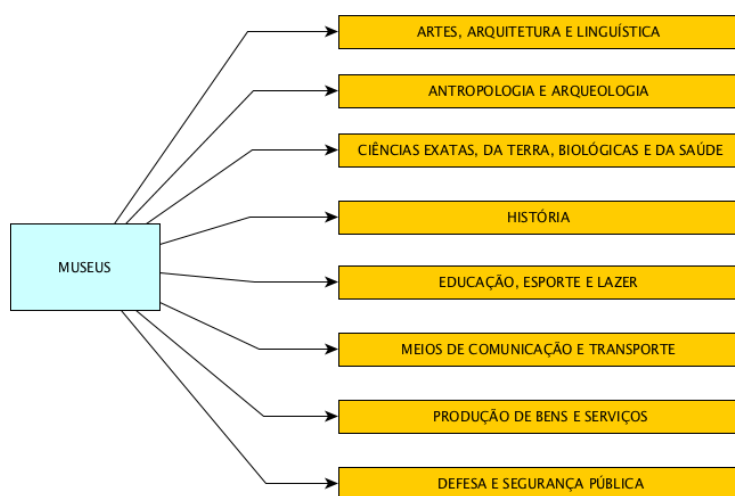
MUSEUS

ARTES, ARQUITETURA E LINGUÍSTICA

ANTROPOLOGIA E ARQUEOLOGIA

CIÊNCIAS EXATAS, DA TERRA, BIOLÓGICAS E DA SAÚDE

HISTÓRIA

EDUCAÇÃO, ESPORTE E LAZER

MEIOS DE COMUNICAÇÃO E TRANSPORTE

PRODUÇÃO DE BENS E SERVIÇOS

DEFESA E SEGURANÇA PÚBLICA